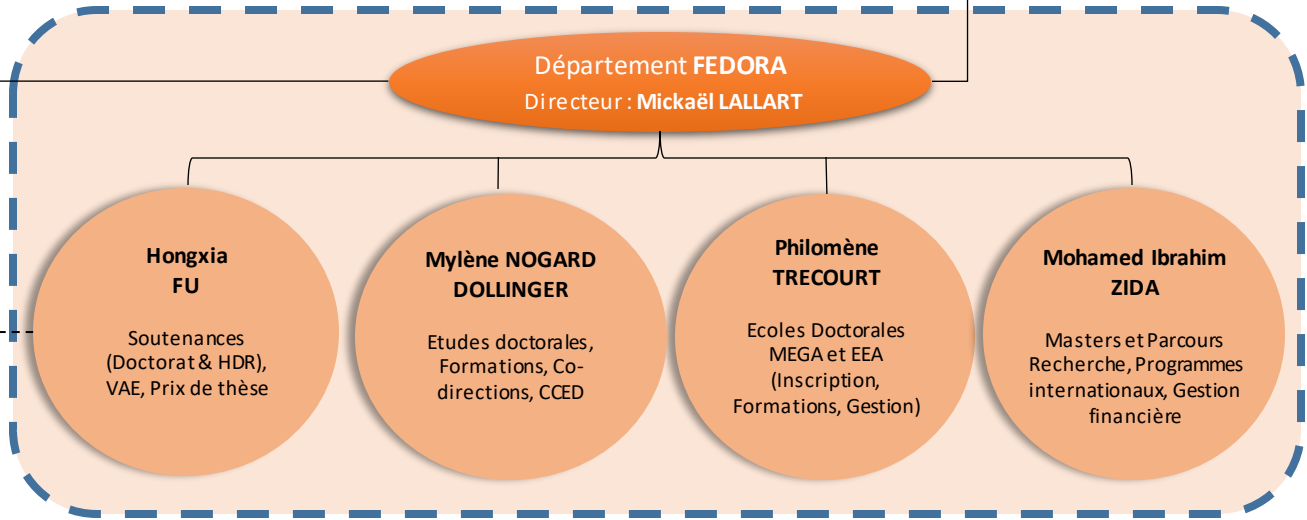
Département FEDORA
Directeur : Mickaël LALLART

Hongxia FU

Soutenances (Doctorat & HDR), VAE, Prix de thèse

Mylène NOGARD DOLLINGER

Etudes doctorales, Formations, Co-directions, CCED

Philomène TRECOURT

Ecoles Doctorales MEGA et EEA (Inscription, Formations, Gestion)

Mohamed Ibrahim ZIDA

Masters et Parcours Recherche, Programmes internationaux, Gestion financière